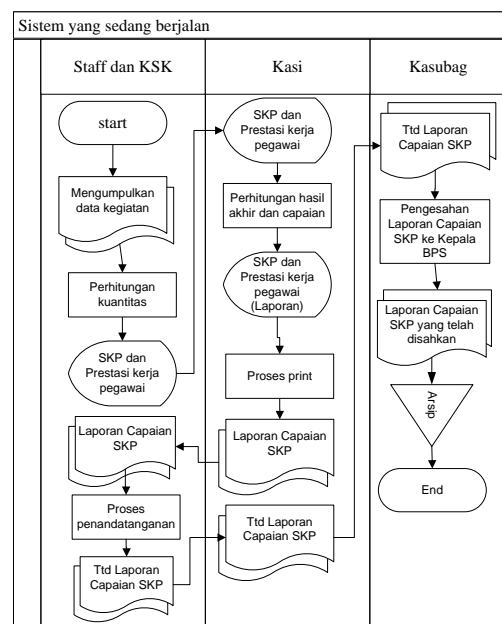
Sistem yang sedang berjalan

Staff dan KSK

start

Mengumpulkan data kegiatan

Perhitungan kuantitas

SKP dan Prestasi kerja pegawai

Laporan Capaian SKP

Proses penandatanganan

Ttd Laporan Capaian SKP

Kasi

SKP dan Prestasi kerja pegawai

Perhitungan hasil akhir dan capaian

SKP dan Prestasi kerja pegawai (Laporan)

Proses print

Laporan Capaian SKP

Ttd Laporan Capaian SKP

Kasubag

Ttd Laporan Capaian SKP

Pengesahan Laporan Capaian SKP ke Kepala BPS

Laporan Capaian SKP yang telah disahkan

Arsip

End